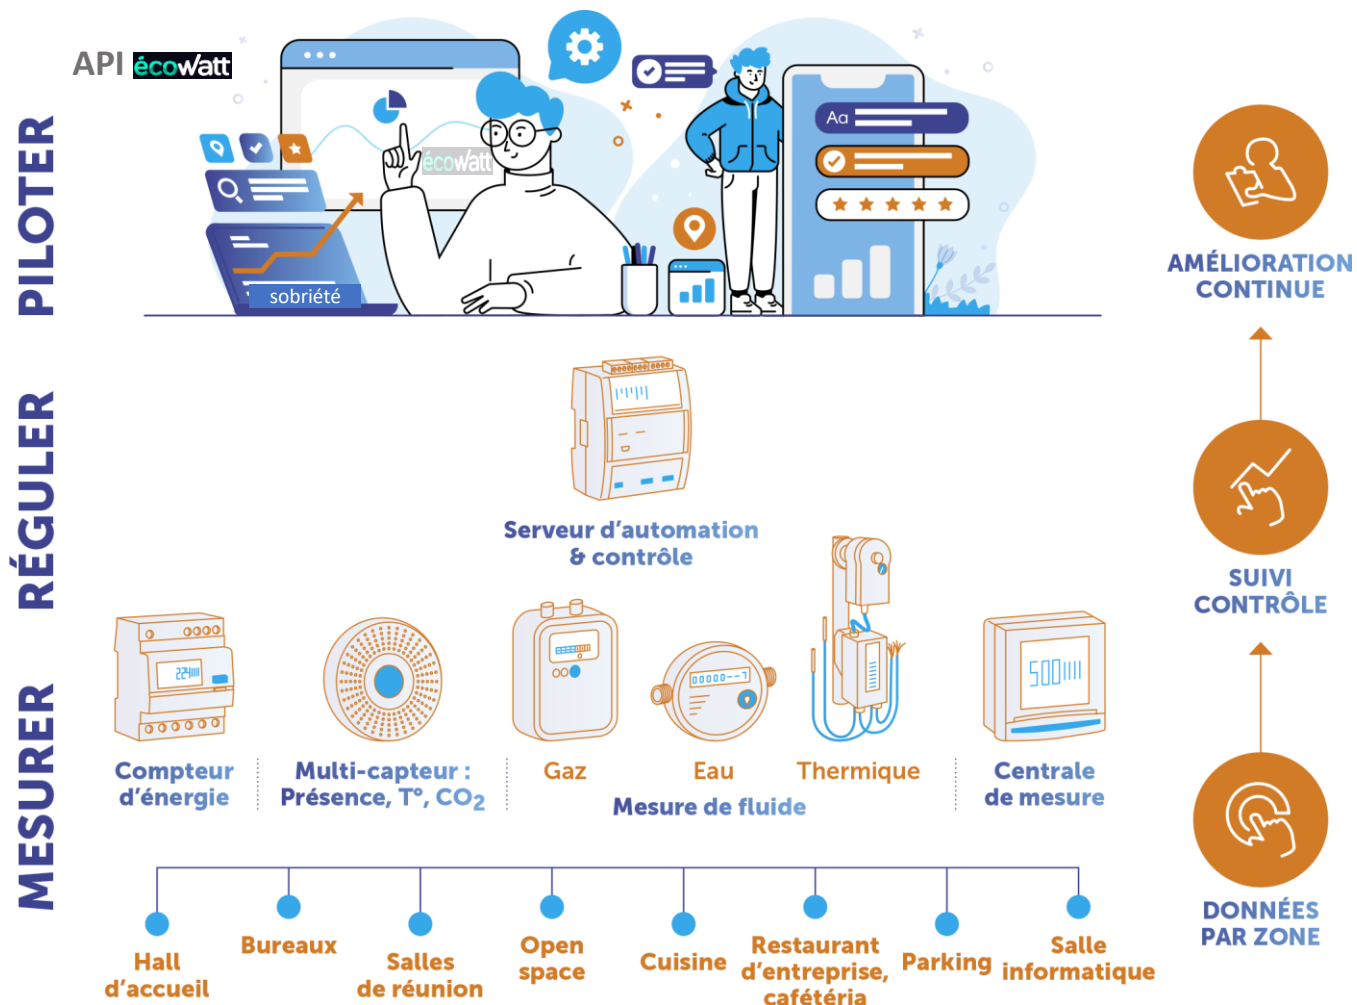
PILOTER

API écowatt

écowatt

sobriété

Aa

RÉGULER

Serveur d'automation & contrôle

MESURER

Compteur d'énergie

Multi-capteur : Présence, T°, $CO_2$

Gaz

Eau

Thermique

Mesure de fluide

Centrale de mesure

Hall d'accueil

Bureaux

Salles de réunion

Open space

Cuisine

Restaurant d'entreprise, cafétéria

Parking

Salle informatique

AMÉLIORATION CONTINUE

SUIVI CONTRÔLE

DONNÉES PAR ZONE